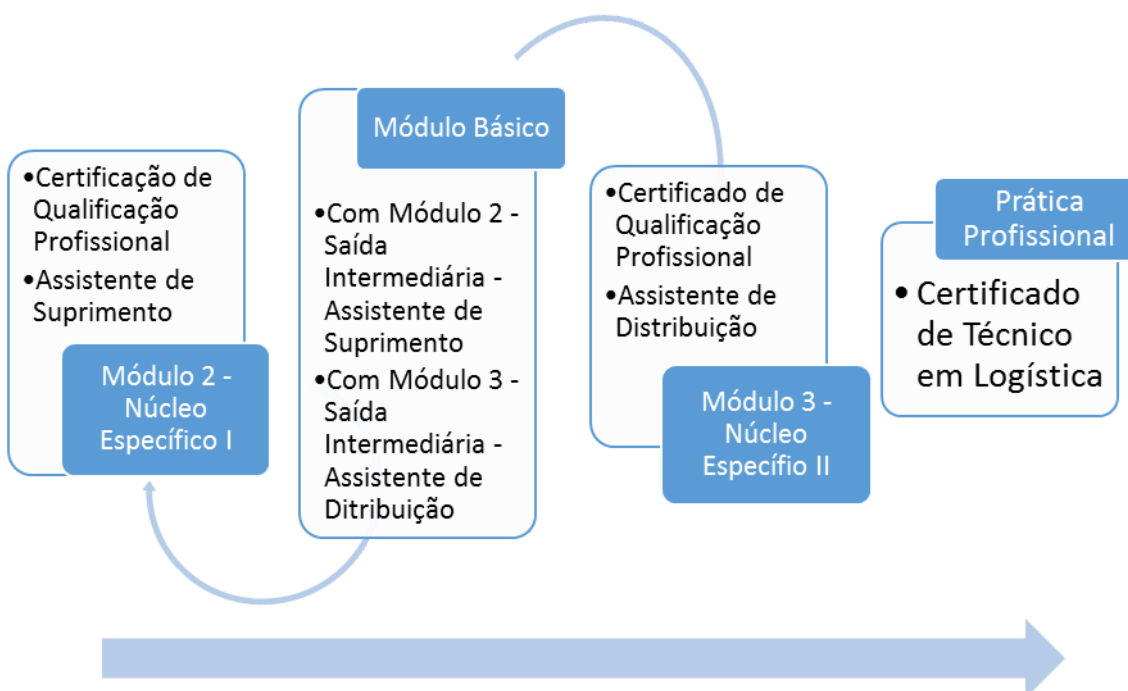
•Certificação de Qualificação Profissional
•Assistente de Suprimento

Módulo 2 - Núcleo Específico I

Módulo Básico

•Com Módulo 2 - Saída Intermediária - Assistente de Suprimento
•Com Módulo 3 - Saída Intermediária - Assistente de Ditribuição

•Certificado de Qualificação Profissional
•Assistente de Distribuição

Módulo 3 - Núcleo Especifío II

Prática Profissional

• Certificado de Técnico em Logística